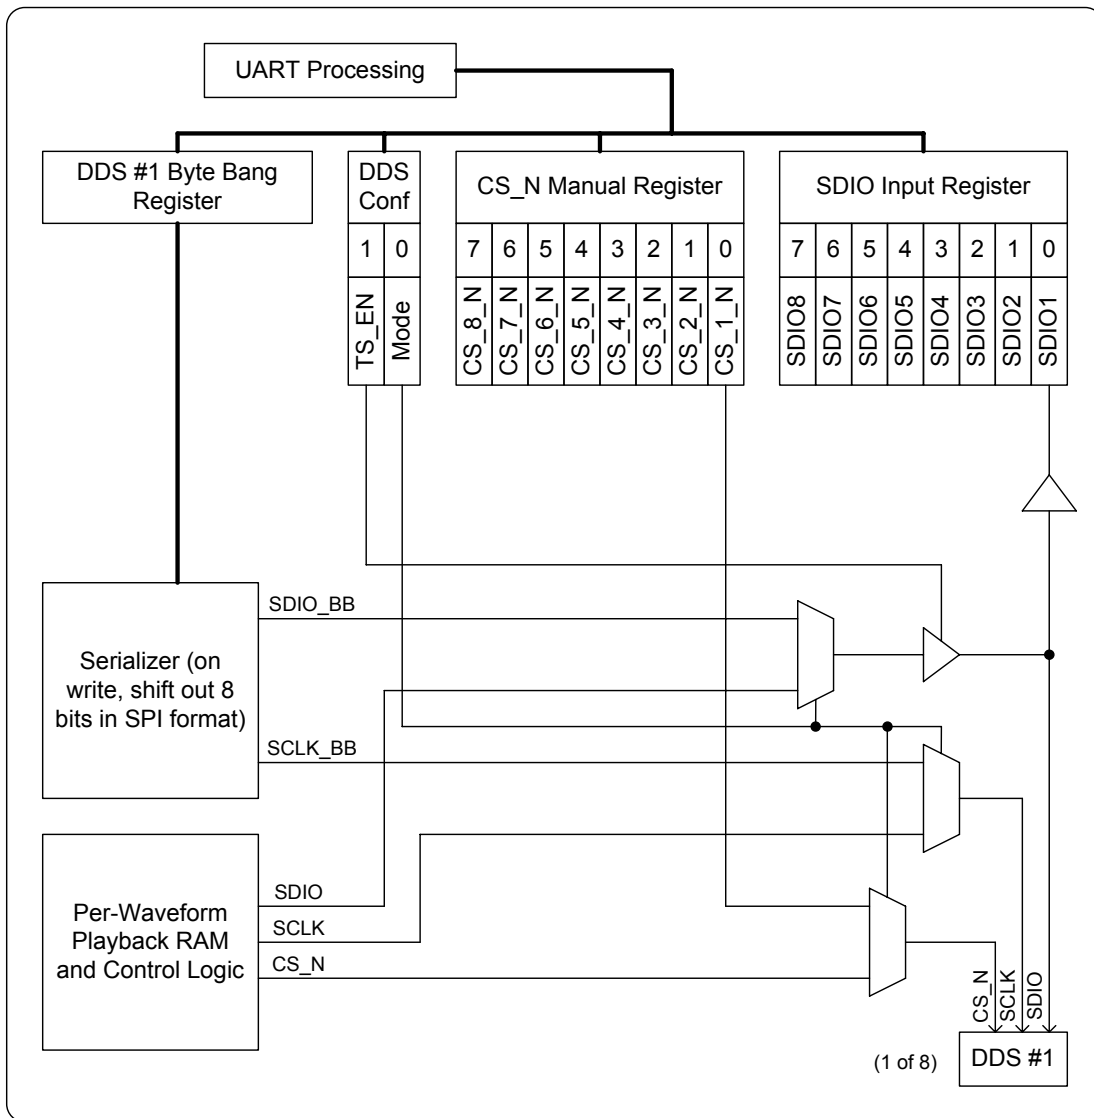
UART Processing

DDS #1 Byte Bang Register

DDS Conf

| 1 | 0 |
|---|---|
| TS_EN | Mode |

CS_N Manual Register

| 7 | 6 | 5 | 4 | 3 | 2 | 1 | 0 |
|---|---|---|---|---|---|---|---|
| CS_8_N | CS_7_N | CS_6_N | CS_5_N | CS_4_N | CS_3_N | CS_2_N | CS_1_N |

SDIO Input Register

| 7 | 6 | 5 | 4 | 3 | 2 | 1 | 0 |
|---|---|---|---|---|---|---|---|
| SDIO8 | SDIO7 | SDIO6 | SDIO5 | SDIO4 | SDIO3 | SDIO2 | SDIO1 |

SDIO_BB

Serializer (on write, shift out 8 bits in SPI format)

SCLK_BB

SDIO

Per-Waveform Playback RAM and Control Logic

SCLK

CS_N

CS_N SCLK SDIO

(1 of 8)

DDS #1